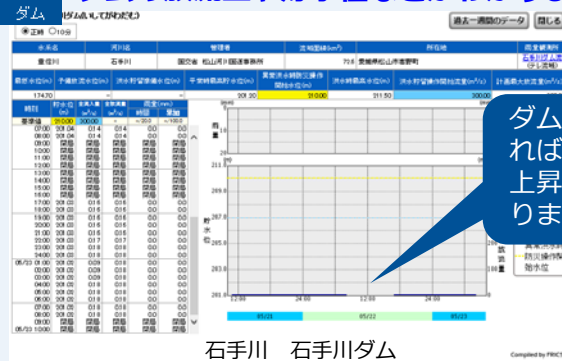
ダム

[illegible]ダムについてがわかる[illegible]

◉正時 ○10分

過去一週間のデータ　閉じる

| 水系名 | 河川名 | 管理者 | 流域面積(km²) | 所在地 | 最新更新時刻 |
|---|---|---|---|---|---|
| 重信川 | 石手川 | 国交省 松山河川国道事務所 | 72.6 | 愛媛県松山市湯野町 | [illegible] |

| 最低水位(m) | 予備放流水位(m) | 洪水時最高水位(m) | 平常時最高貯水位(m) | 異常洪水時防災操作開始水位(m) | 洪水時最高水位(m) | 洪水時防災操作開始流量(m³/s) | 計画最大放流量(m³/s) |
|---|---|---|---|---|---|---|---|
| 174.70 | - | - | 201.30 | 210.00 | 211.50 | 300.00 | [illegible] |

ダム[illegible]れば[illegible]上昇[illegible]りま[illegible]

時刻　貯水位 (m)　全流入量 (m³/s)　全放流量 (m³/s)　雨量 (mm)　時間　累加
基準値　210.00　300.00
07:00 201.04 0.14 0.14 0.0 0.0
08:00 201.04 0.14 0.14 0.0 0.0
09:00 閉局 閉局 閉局 閉局 閉局
10:00 閉局 閉局 閉局 閉局 閉局
11:00 閉局 閉局 閉局 閉局 閉局
12:00 閉局 閉局 閉局 閉局 閉局
13:00 閉局 閉局 閉局 閉局 閉局
14:00 閉局 閉局 閉局 閉局 閉局
15:00 閉局 閉局 閉局 閉局 閉局
16:00 閉局 閉局 閉局 閉局 閉局
17:00 201.03 0.16 0.16 0.0 0.0
18:00 201.03 0.16 0.16 0.0 0.0
19:00 201.03 0.16 0.16 0.0 0.0
20:00 201.03 0.16 0.16 0.0 0.0
21:00 201.03 0.17 0.17 0.0 0.0
22:00 201.03 0.17 0.17 0.0 0.0
23:00 201.03 0.17 0.17 0.0 0.0
24:00 201.03 0.16 0.16 0.0 0.0
05/23 01:00 201.03 0.09 0.09 0.0 0.0
02:00 201.03 0.09 0.09 0.0 0.0
03:00 201.03 0.09 0.09 0.0 0.0
04:00 201.03 0.09 0.09 0.0 0.0
05:00 201.03 0.09 0.09 0.0 0.0
06:00 201.03 0.09 0.09 0.0 0.0
07:00 201.03 0.09 0.09 0.0 0.0

雨量
(m)
211.5
207.0
貯水位
275.0
283.0
261.0
12:00 24:00 12:00 24:00
05/21 05/22 05/23
流入量
放流量
異常洪水時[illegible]
防災操作開始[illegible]
貯水位

石手川　石手川ダム

Compiled by FRICS